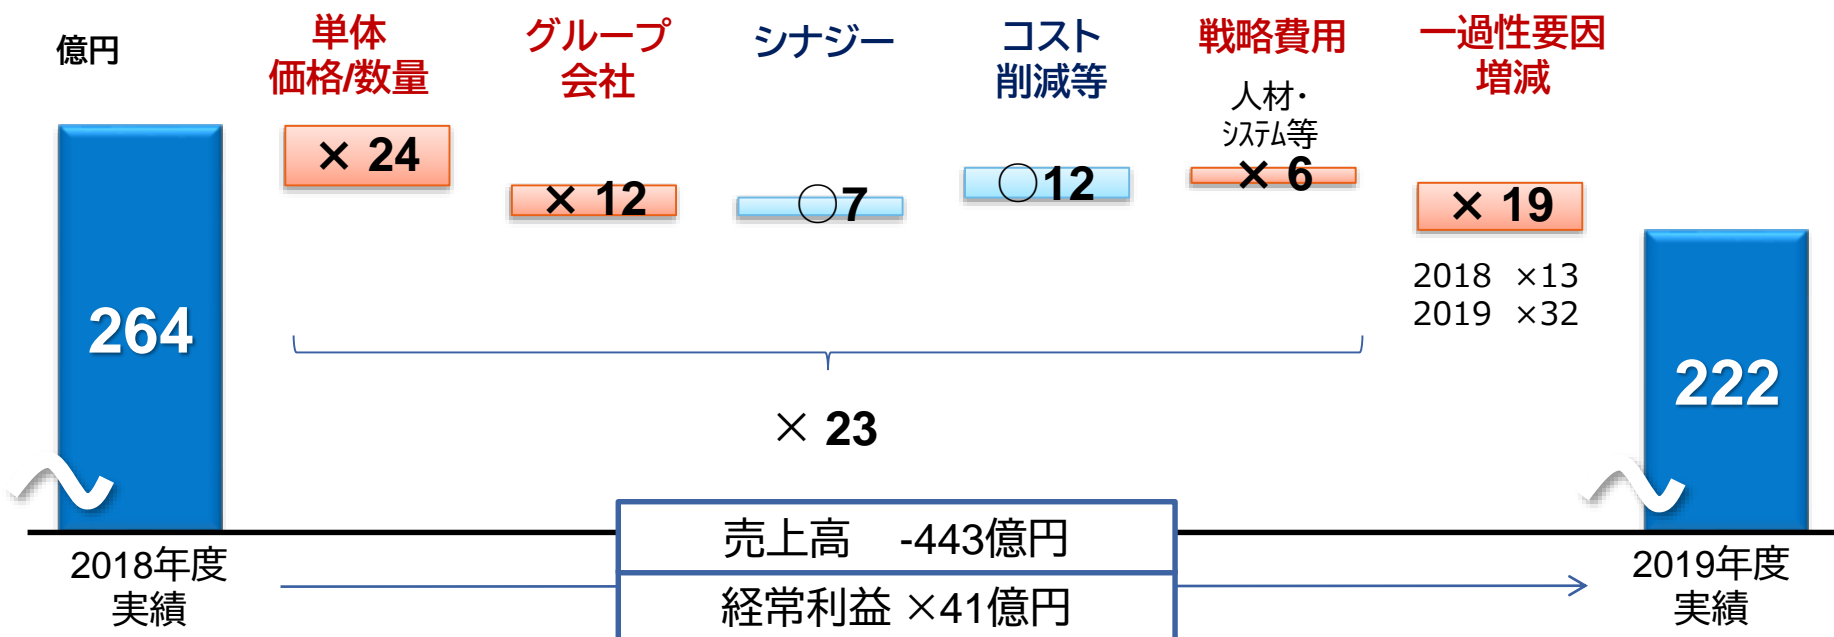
億円

単体
価格/数量

グループ
会社

シナジー

コスト
削減等

戦略費用

一過性要因
増減

× 24

× 12

〇7

〇12

人材・
システム等
× 6

× 19

2018 ×13
2019 ×32

264

222

× 23

2018年度
実績

売上高 -443億円

経常利益 ×41億円

2019年度
実績